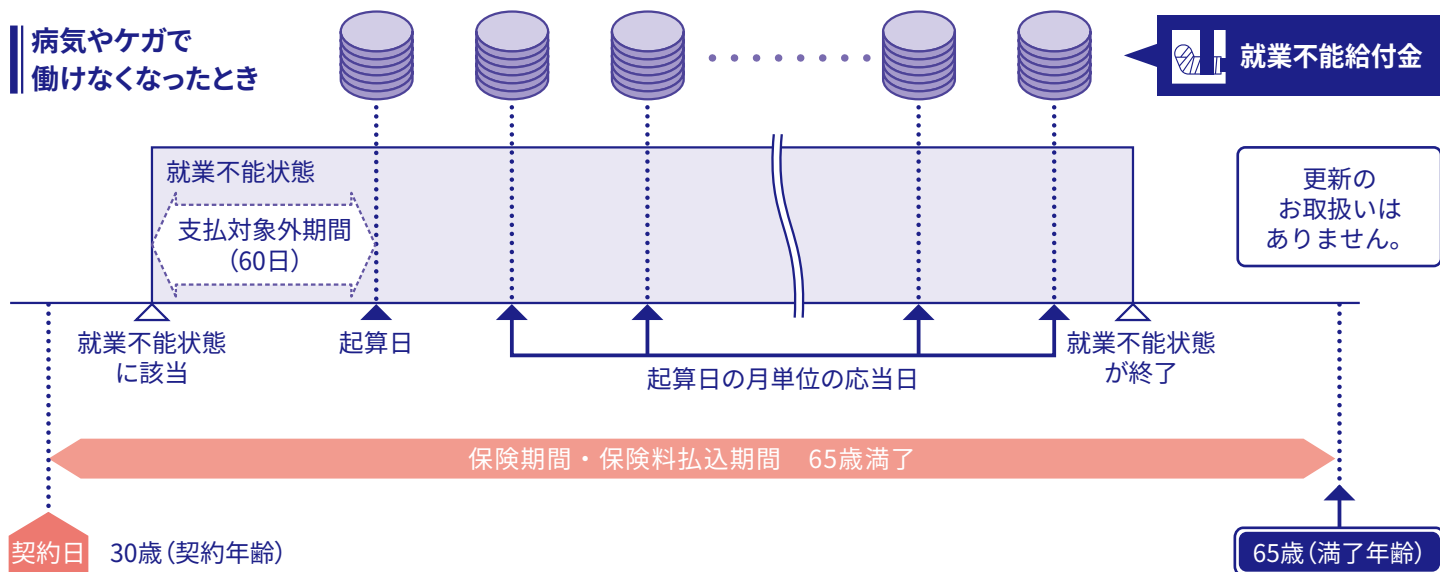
病気やケガで
働けなくなったとき

就業不能給付金

就業不能状態

支払対象外期間
（60日）

更新の
お取扱いは
ありません。

就業不能状態
に該当

起算日

起算日の月単位の応当日

就業不能状態
が終了

保険期間・保険料払込期間　65歳満了

契約日　30歳（契約年齢）

65歳（満了年齢）